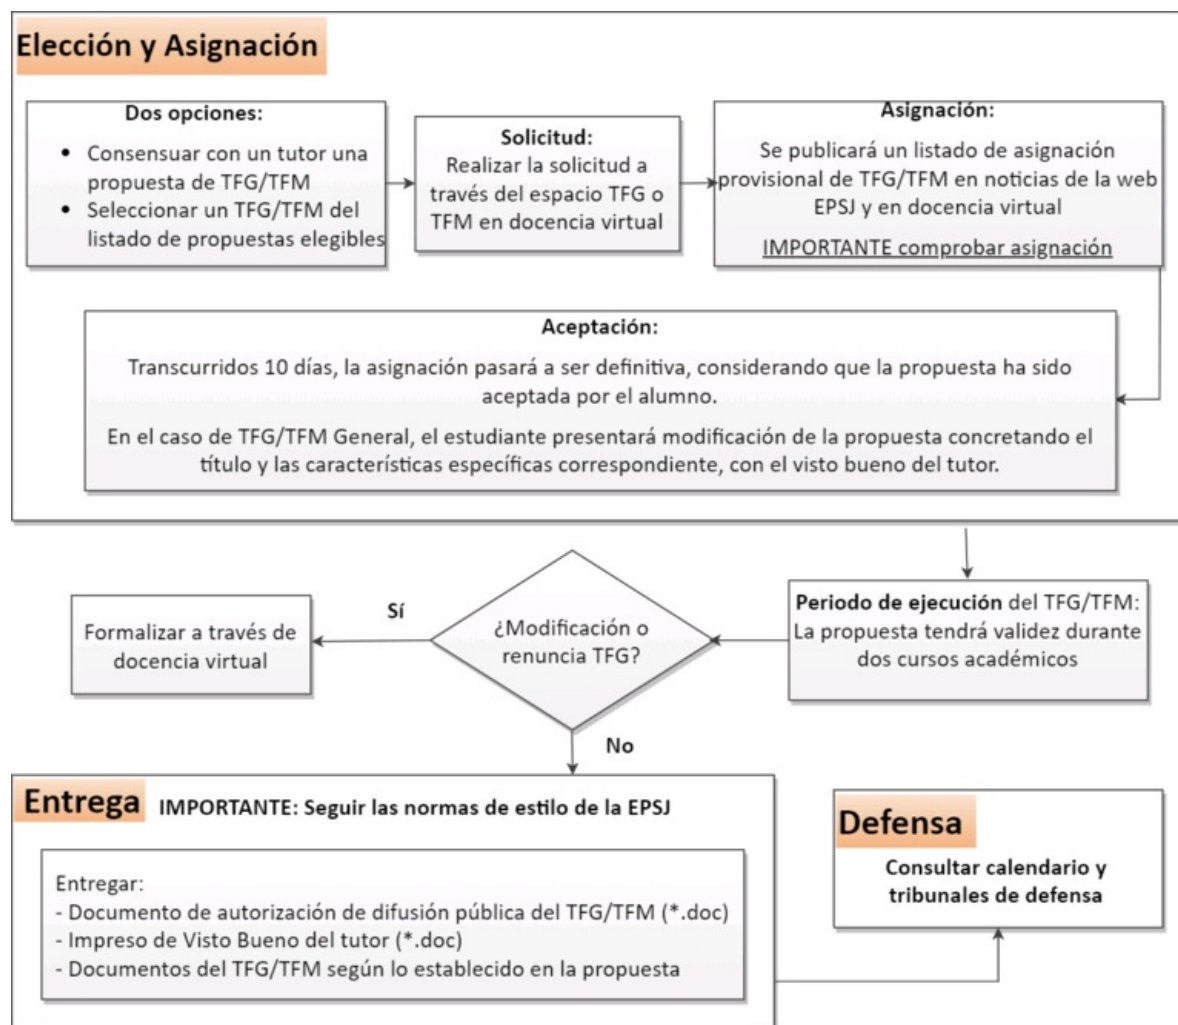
Elección y Asignación

Dos opciones:
- Consensuar con un tutor una propuesta de TFG/TFM
- Seleccionar un TFG/TFM del listado de propuestas elegibles

Solicitud:
Realizar la solicitud a través del espacio TFG o TFM en docencia virtual

Asignación:
Se publicará un listado de asignación provisional de TFG/TFM en noticias de la web EPSJ y en docencia virtual

IMPORTANTE comprobar asignación

Aceptación:
Transcurridos 10 días, la asignación pasará a ser definitiva, considerando que la propuesta ha sido aceptada por el alumno.

En el caso de TFG/TFM General, el estudiante presentará modificación de la propuesta concretando el título y las características específicas correspondiente, con el visto bueno del tutor.

Periodo de ejecución del TFG/TFM: La propuesta tendrá validez durante dos cursos académicos

¿Modificación o renuncia TFG?

Sí

Formalizar a través de docencia virtual

No

Entrega IMPORTANTE: Seguir las normas de estilo de la EPSJ

Entregar:
- Documento de autorización de difusión pública del TFG/TFM (*.doc)
- Impreso de Visto Bueno del tutor (*.doc)
- Documentos del TFG/TFM según lo establecido en la propuesta

Defensa

Consultar calendario y tribunales de defensa